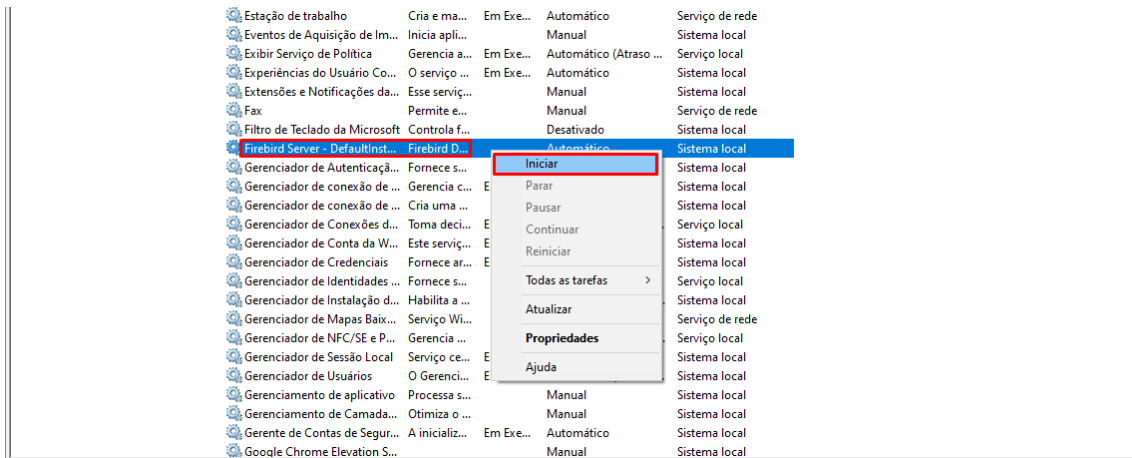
| | | | | |
|---|---|---|---|---|
| Estação de trabalho | Cria e ma... | Em Exe... | Automático | Serviço de rede |
| Eventos de Aquisição de Im... | Inicia apli... | | Manual | Sistema local |
| Exibir Serviço de Política | Gerencia a... | Em Exe... | Automático (Atraso ... | Serviço local |
| Experiências do Usuário Co... | O serviço ... | Em Exe... | Automático | Sistema local |
| Extensões e Notificações da... | Esse serviç... | | Manual | Sistema local |
| Fax | Permite e... | | Manual | Serviço de rede |
| Filtro de Teclado da Microsoft | Controla f... | | Desativado | Sistema local |
| Firebird Server - DefaultInst... | Firebird D... | | Automático | Sistema local |
| Gerenciador de Autenticaçã... | Fornece s... | | | Sistema local |
| Gerenciador de conexão de ... | Gerencia c... | E | | Sistema local |
| Gerenciador de conexão de ... | Cria uma ... | | | Sistema local |
| Gerenciador de Conexões d... | Toma deci... | E | | Serviço local |
| Gerenciador de Conta da W... | Este serviç... | E | | Sistema local |
| Gerenciador de Credenciais | Fornece ar... | E | | Sistema local |
| Gerenciador de Identidades ... | Fornece s... | | | Serviço local |
| Gerenciador de Instalação d... | Habilita a ... | | | Sistema local |
| Gerenciador de Mapas Baix... | Serviço Wi... | | | Serviço de rede |
| Gerenciador de NFC/SE e P... | Gerencia ... | | | Serviço local |
| Gerenciador de Sessão Local | Serviço ce... | E | | Sistema local |
| Gerenciador de Usuários | O Gerenci... | E | | Sistema local |
| Gerenciamento de aplicativo | Processa s... | | Manual | Sistema local |
| Gerenciamento de Camada... | Otimiza o ... | | Manual | Sistema local |
| Gerente de Contas de Segur... | A inicializ... | Em Exe... | Automático | Sistema local |
| Google Chrome Elevation S... | | | Manual | Sistema local |

Iniciar
Parar
Pausar
Continuar
Reiniciar
Todas as tarefas >
Atualizar
Propriedades
Ajuda